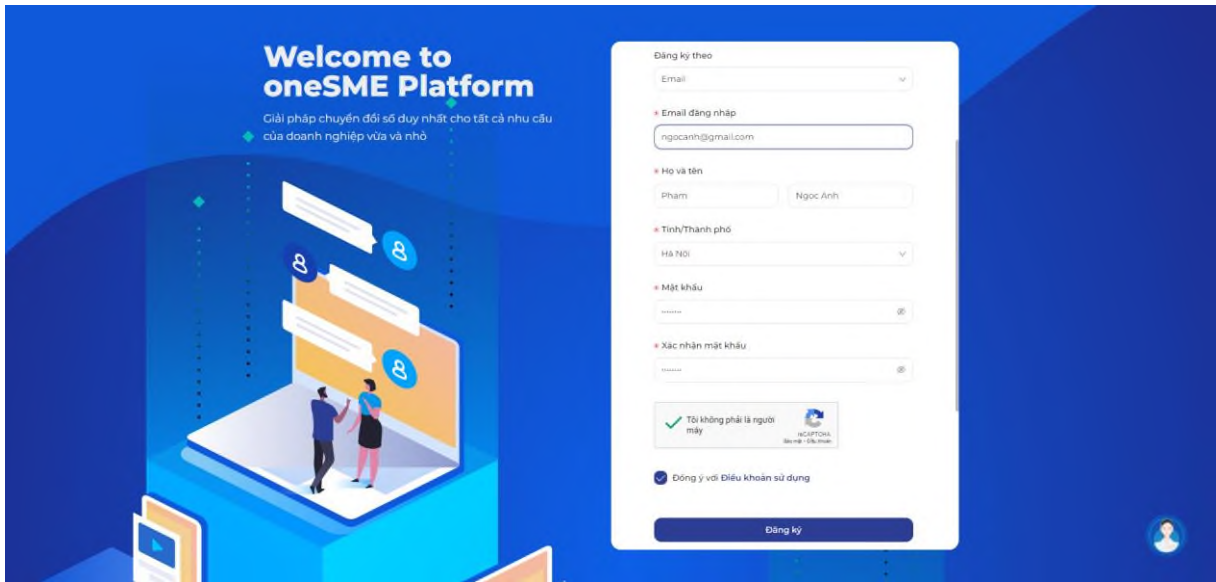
Welcome to oneSME Platform

Giải pháp chuyển đổi số duy nhất cho tất cả nhu cầu của doanh nghiệp vừa và nhỏ

Đăng ký theo

Email

* Email đăng nhập

ngocanh@gmail.com

* Họ và tên

Pham

Ngoc Anh

* Tỉnh/Thành phố

Hà Nội

* Mật khẩu

* Xác nhận mật khẩu

Tôi không phải là người máy

reCAPTCHA

Bảo mật - Điều khoản

Đồng ý với Điều khoản sử dụng

Đăng ký